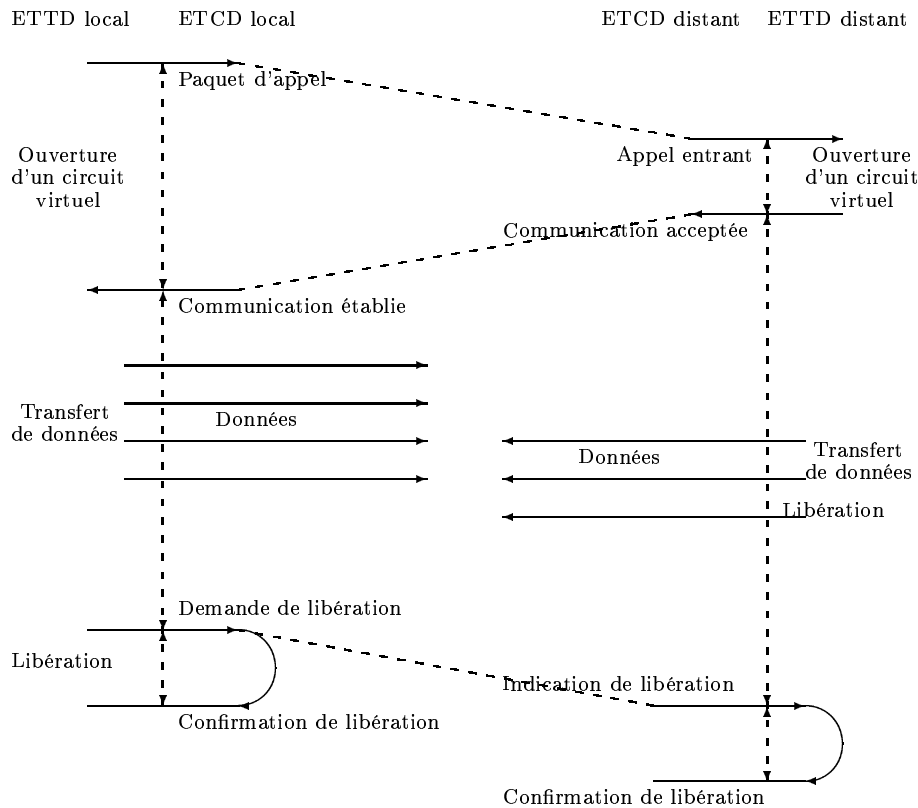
ETTD local ETCD local ETCD distant ETTD distant

Paquet d'appel

Ouverture d'un circuit virtuel

Appel entrant

Ouverture d'un circuit virtuel

Communication acceptée

Communication établie

Transfert de données

Données

Transfert de données

Données

Libération

Demande de libération

Libération

Indication de libération

Confirmation de libération

Confirmation de libération